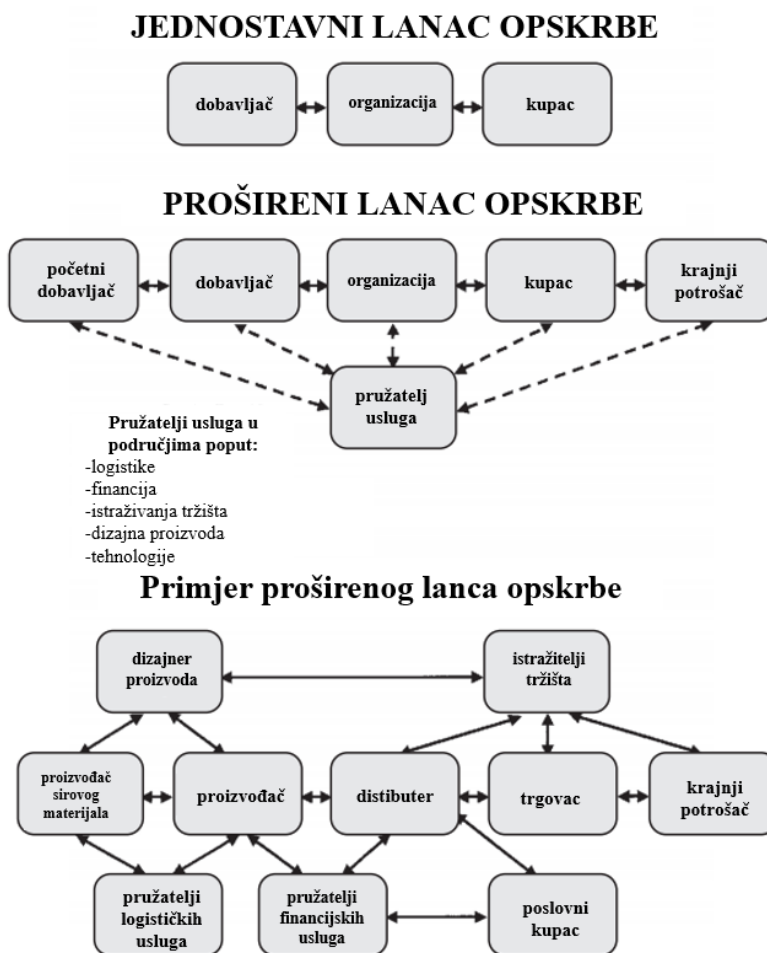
JEDNOSTAVNI LANAC OPSKRBE

dobavljač

organizacija

kupac

PROŠIRENI LANAC OPSKRBE

početni dobavljač

dobavljač

organizacija

kupac

krajnji potrošač

pružatelj usluga

Pružatelji usluga u područjima poput:
-logistike
-financija
-istraživanja tržišta
-dizajna proizvoda
-tehnologije

Primjer proširenog lanca opskrbe

dizajner proizvoda

istražitelji tržišta

proizvođač sirovog materijala

proizvođač

distibuter

trgovac

krajnji potrošač

pružatelji logističkih usluga

pružatelji financijskih usluga

poslovni kupac